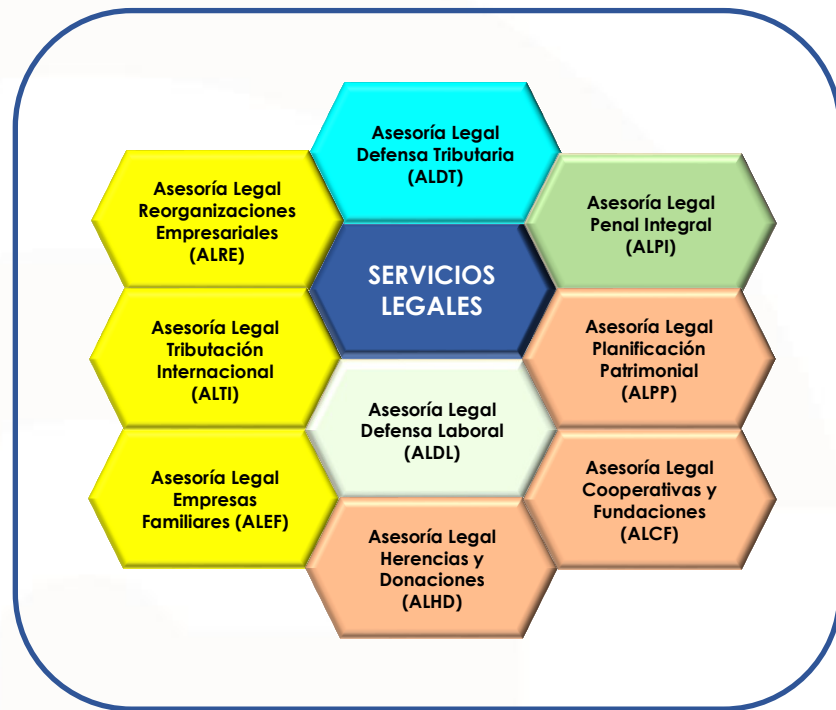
Asesoría Legal Defensa Tributaria (ALDT)

Asesoría Legal Reorganizaciones Empresariales (ALRE)

Asesoría Legal Penal Integral (ALPI)

SERVICIOS LEGALES

Asesoría Legal Tributación Internacional (ALTI)

Asesoría Legal Planificación Patrimonial (ALPP)

Asesoría Legal Defensa Laboral (ALDL)

Asesoría Legal Empresas Familiares (ALEF)

Asesoría Legal Cooperativas y Fundaciones (ALCF)

Asesoría Legal Herencias y Donaciones (ALHD)